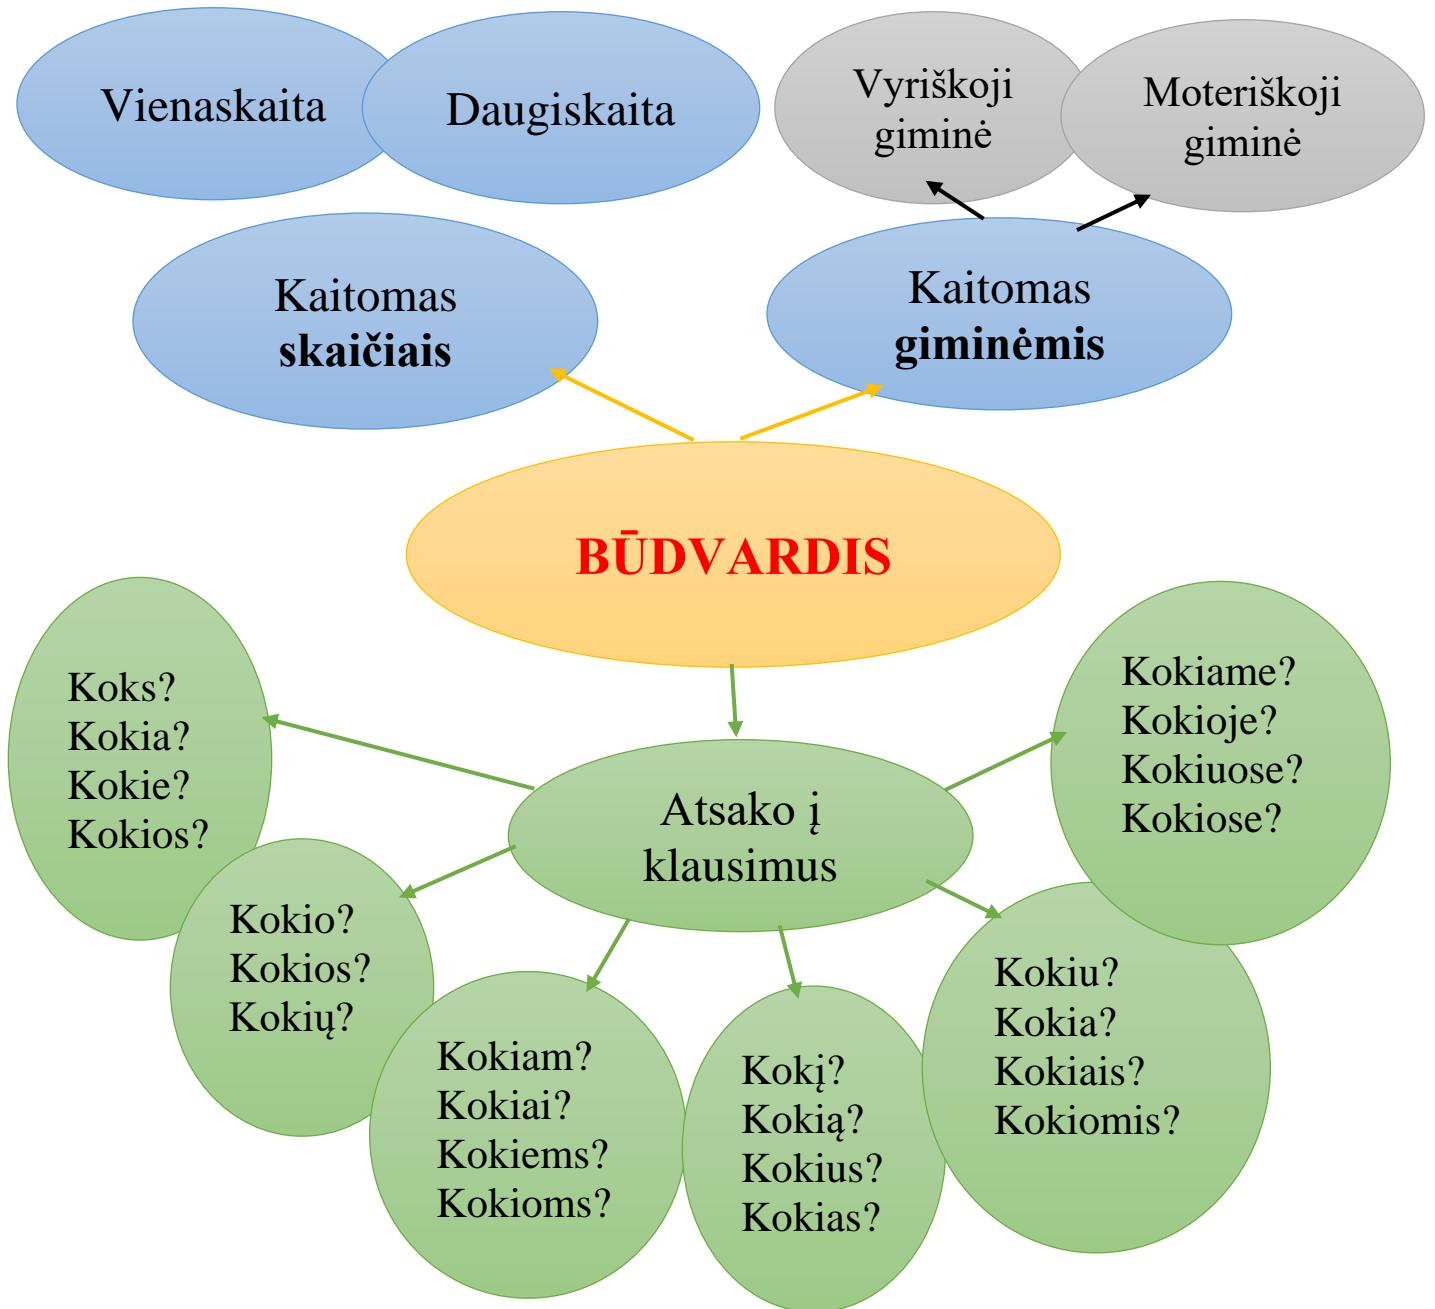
Vienaskaita

Daugiskaita

Vyriškoji giminė

Moteriškoji giminė

Kaitomas **skaičiais**

Kaitomas **giminėmis**

BŪDVARDIS

Koks?
Kokia?
Kokie?
Kokios?

Atsako į klausimus

Kokiame?
Kokioje?
Kokiuose?
Kokiose?

Kokio?
Kokios?
Kokių?

Kokiam?
Kokiai?
Kokiems?
Kokioms?

Kokį?
Kokią?
Kokius?
Kokias?

Kokiu?
Kokia?
Kokiais?
Kokiomis?